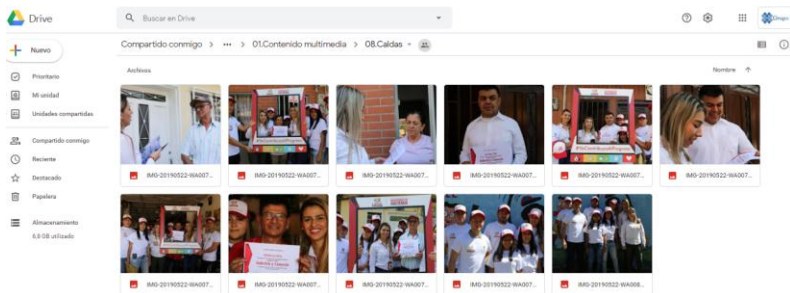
Drive

Buscar en Drive

Nuevo

Prioritario

Mi unidad

Unidades compartidas

Compartido conmigo

Reciente

Destacado

Papelera

Almacenamiento

6,9 GB utilizado

Compartido conmigo > ••• > 01.Contenido multimedia > 08.Caldas

Archivos

Nombre

IMG-20190522-WA007...

IMG-20190522-WA007...

IMG-20190522-WA007...

IMG-20190522-WA007...

IMG-20190522-WA007...

IMG-20190522-WA007...

IMG-20190522-WA007...

IMG-20190522-WA007...

IMG-20190522-WA007...

IMG-20190522-WA007...

IMG-20190522-WA008...